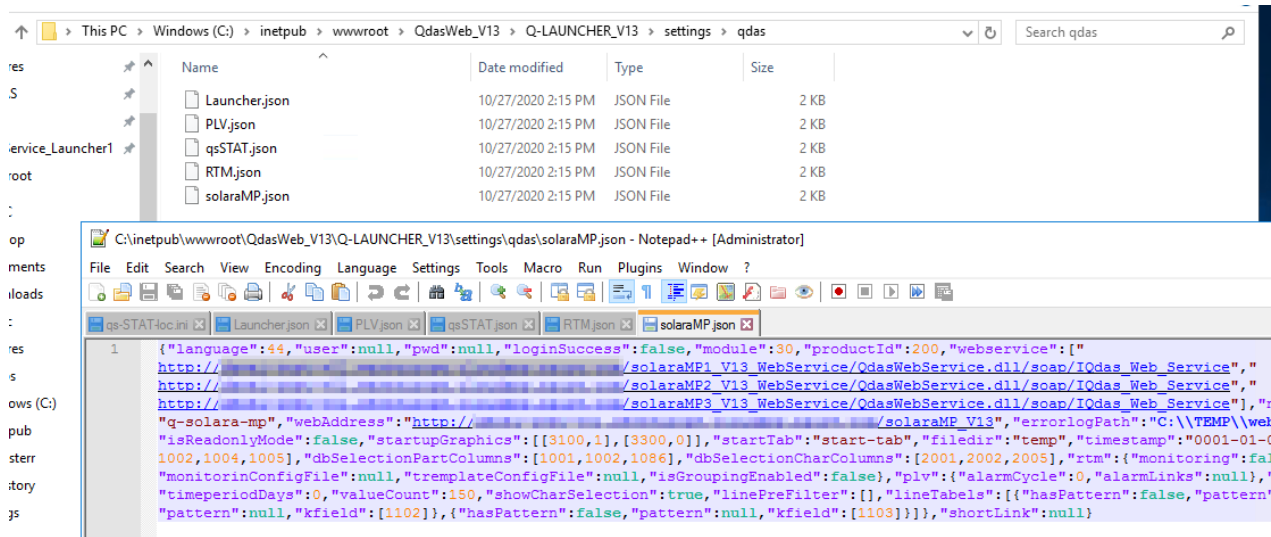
This PC > Windows (C:) > inetpub > wwwroot > QdasWeb_V13 > Q-LAUNCHER_V13 > settings > qdas

Search qdas

res
S
ervice_Launcher1
root
op
ments
loads
res
s
ows (C:)
pub
sterr
story
gs

| Name | Date modified | Type | Size |
|---|---|---|---|
| Launcher.json | 10/27/2020 2:15 PM | JSON File | 2 KB |
| PLV.json | 10/27/2020 2:15 PM | JSON File | 2 KB |
| qsSTAT.json | 10/27/2020 2:15 PM | JSON File | 2 KB |
| RTM.json | 10/27/2020 2:15 PM | JSON File | 2 KB |
| solaraMP.json | 10/27/2020 2:15 PM | JSON File | 2 KB |

C:\inetpub\wwwroot\QdasWeb_V13\Q-LAUNCHER_V13\settings\qdas\solaraMP.json - Notepad++ [Administrator]

File Edit Search View Encoding Language Settings Tools Macro Run Plugins Window ?

qs-STAT-loc.ini Launcher.json PLV.json qsSTAT.json RTM.json solaraMP.json

1 {"language":44,"user":null,"pwd":null,"loginSuccess":false,"module":30,"productId":200,"webservice":["
http://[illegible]/solaraMP1_V13_WebService/QdasWebService.dll/soap/IQdas_Web_Service","
http://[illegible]/solaraMP2_V13_WebService/QdasWebService.dll/soap/IQdas_Web_Service","
http://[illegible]/solaraMP3_V13_WebService/QdasWebService.dll/soap/IQdas_Web_Service"],"
"q-solara-mp","webAddress":"http://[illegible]/solaraMP_V13","errorlogPath":"C:\\TEMP\\web
"isReadonlyMode":false,"startupGraphics":[[3100,1],[3300,0]],"startTab":"start-tab","filedir":"temp","timestamp":"0001-01-0
1002,1004,1005],"dbSelectionPartColumns":[1001,1002,1086],"dbSelectionCharColumns":[2001,2002,2005],"rtm":{"monitoring":fal
"monitorinConfigFile":null,"trenplateConfigFile":null,"isGroupingEnabled":false},"plv":{"alarmCycle":0,"alarmLinks":null},"
"timeperiodDays":0,"valueCount":150,"showCharSelection":true,"linePreFilter":[],"lineTabels":[{"hasPattern":false,"pattern"
"pattern":null,"kfield":[1102]},{"hasPattern":false,"pattern":null,"kfield":[1103]}]},"shortLink":null}